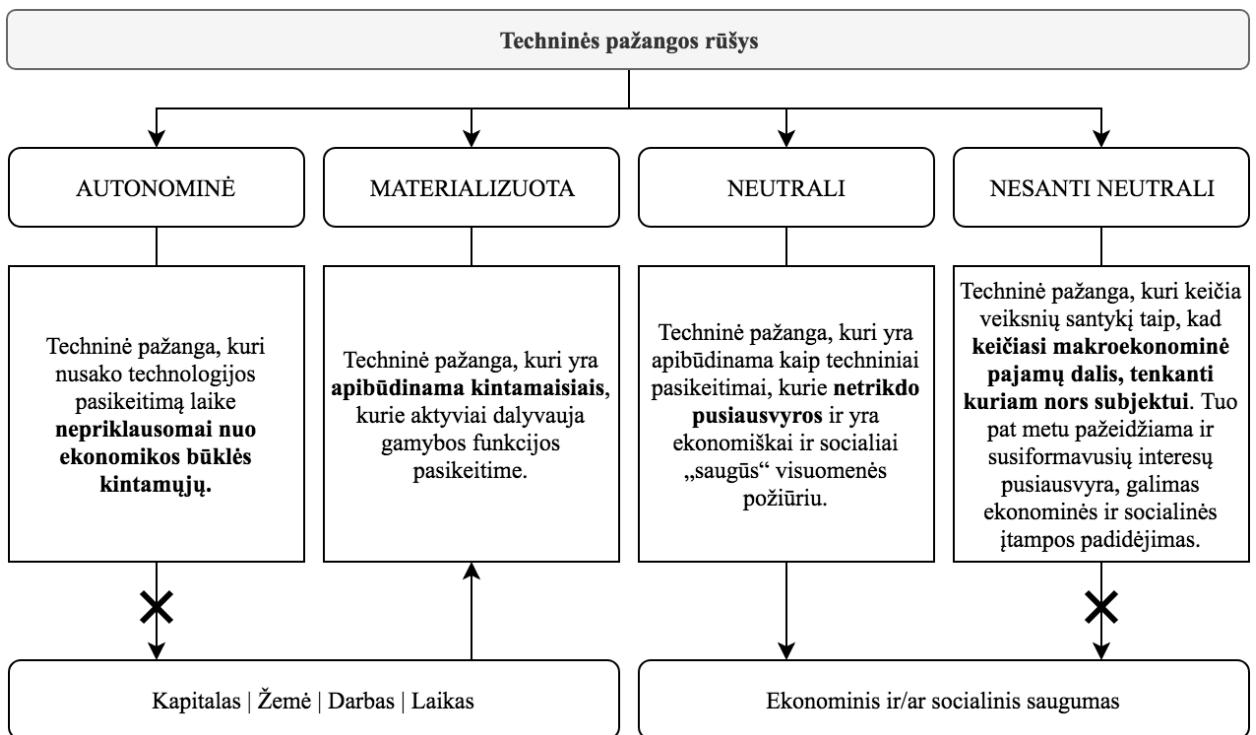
Techninės pažangos rūšys

AUTONOMINĖ

MATERIALIZUOTA

NEUTRALI

NESANTI NEUTRALI

Techninė pažanga, kuri nusako technologijos pasikeitimą laike **nepriklausomai nuo ekonomikos būklės kintamųjų.**

Techninė pažanga, kuri yra **apibūdinama kintamaisiais**, kurie aktyviai dalyvauja gamybos funkcijos pasikeitime.

Techninė pažanga, kuri yra apibūdinama kaip techniniai pasikeitimai, kurie **netrikdo pusiausvyros** ir yra ekonomiškai ir socialiai „saugūs" visuomenės požiūriu.

Techninė pažanga, kuri keičia veiksnių santykį taip, kad **keičiasi makroekonominė pajamų dalis, tenkanti kuriam nors subjektui**. Tuo pat metu pažeidžiama ir susiformavusių interesų pusiausvyra, galimas ekonominės ir socialinės įtampos padidėjimas.

Kapitalas | Žemė | Darbas | Laikas

Ekonominis ir/ar socialinis saugumas